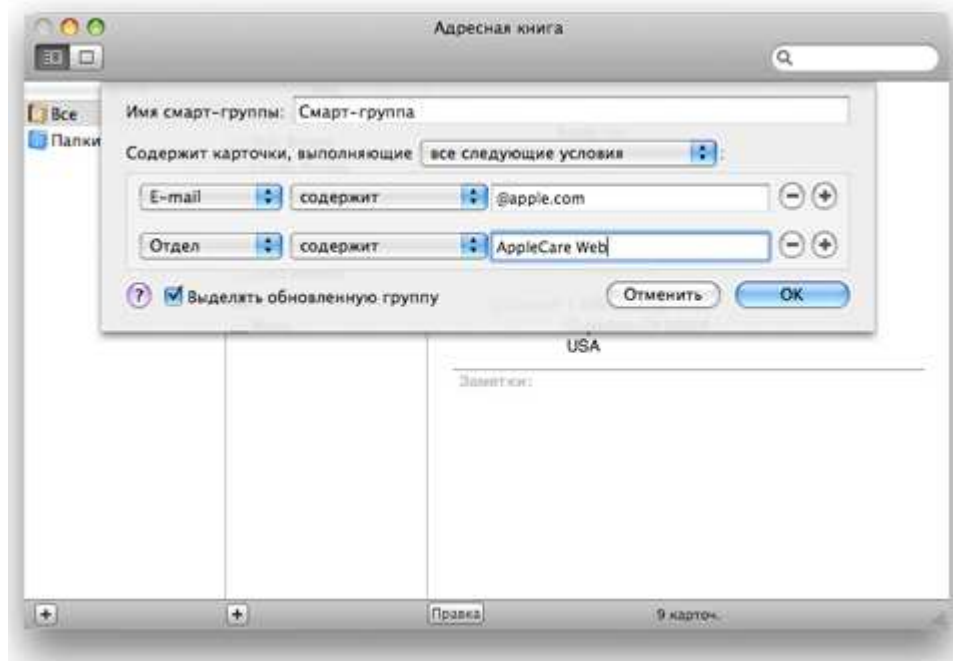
Адресная книга

Все
Папки

Имя смарт-группы: Смарт-группа

Содержит карточки, выполняющие все следующие условия :

E-mail содержит @apple.com

Отдел содержит AppleCare Web

? Выделять обновленную группу

Отменить OK

USA

Заметки:

+ + Правка 9 карточ.